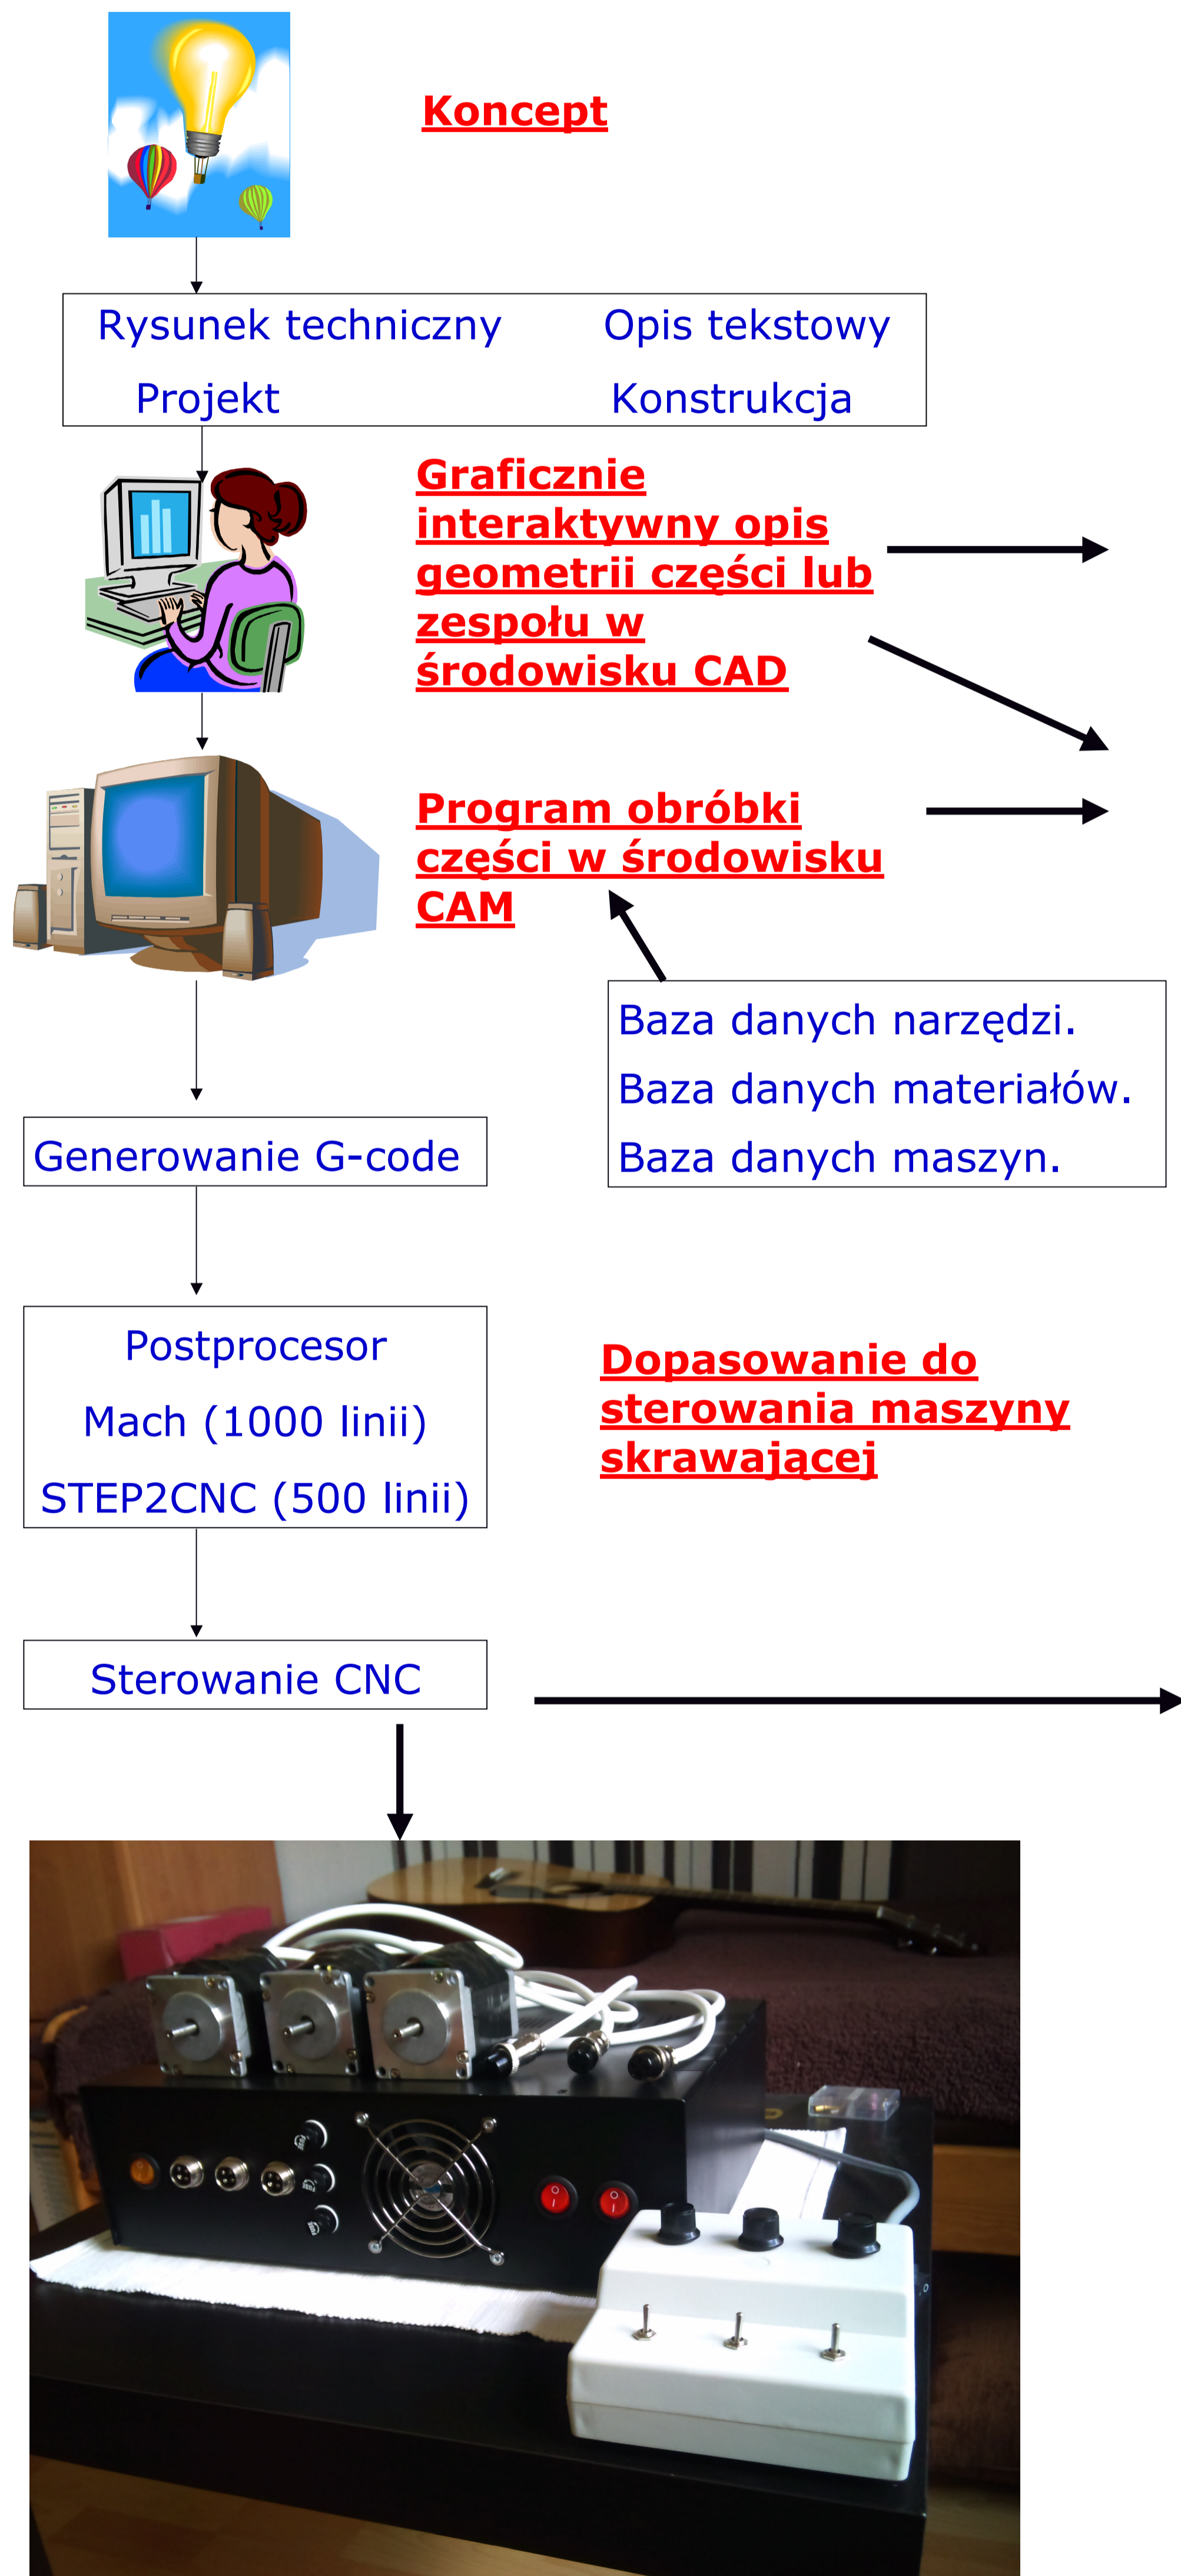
Koncept

Rysunek techniczny Opis tekstowy
Projekt Konstrukcja

Graficznie interaktywny opis geometrii części lub zespołu w środowisku CAD

Program obróbki części w środowisku CAM

Baza danych narzędzi.
Baza danych materiałów.
Baza danych maszyn.

Generowanie G-code

Postprocesor
Mach (1000 linii)
STEP2CNC (500 linii)

Dopasowanie do sterowania maszyny skrawającej

Sterowanie CNC